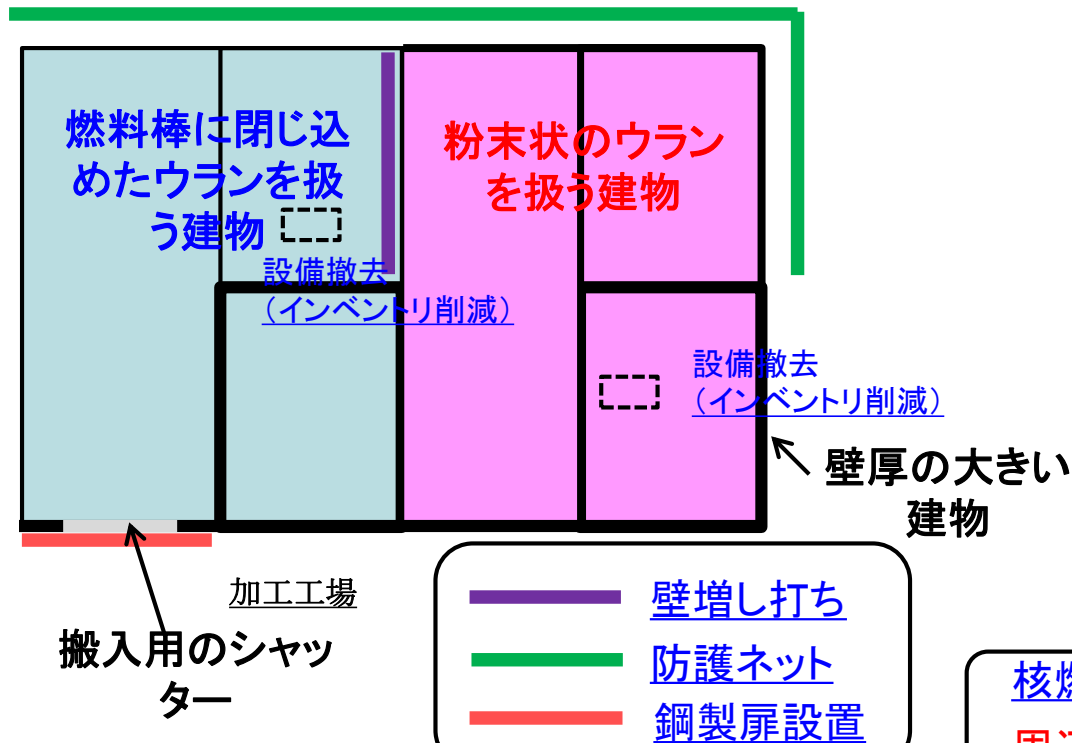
燃料棒に閉じ込めたウランを扱う建物

粉末状のウランを扱う建物

設備撤去
（インベントリ削減）

設備撤去
（インベントリ削減）

↖ 壁厚の大きい建物

加工工場

搬入用のシャッター

壁増し打ち

防護ネット

鋼製扉設置

核燃

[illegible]